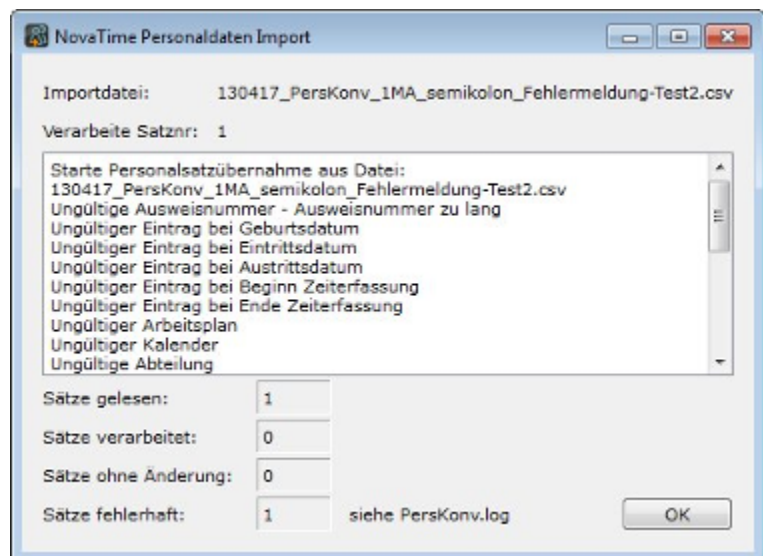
NovaTime Personaldaten Import

Importdatei: 130417_PersKonv_1MA_semikolon_Fehlermeldung-Test2.csv

Verarbeite Satznr: 1

Starte Personalsatzübernahme aus Datei:
130417_PersKonv_1MA_semikolon_Fehlermeldung-Test2.csv
Ungültige Ausweisnummer - Ausweisnummer zu lang
Ungültiger Eintrag bei Geburtsdatum
Ungültiger Eintrag bei Eintrittsdatum
Ungültiger Eintrag bei Austrittsdatum
Ungültiger Eintrag bei Beginn Zeiterfassung
Ungültiger Eintrag bei Ende Zeiterfassung
Ungültiger Arbeitsplan
Ungültiger Kalender
Ungültige Abteilung

Sätze gelesen: 1

Sätze verarbeitet: 0

Sätze ohne Änderung: 0

Sätze fehlerhaft: 1 siehe PersKonv.log

OK